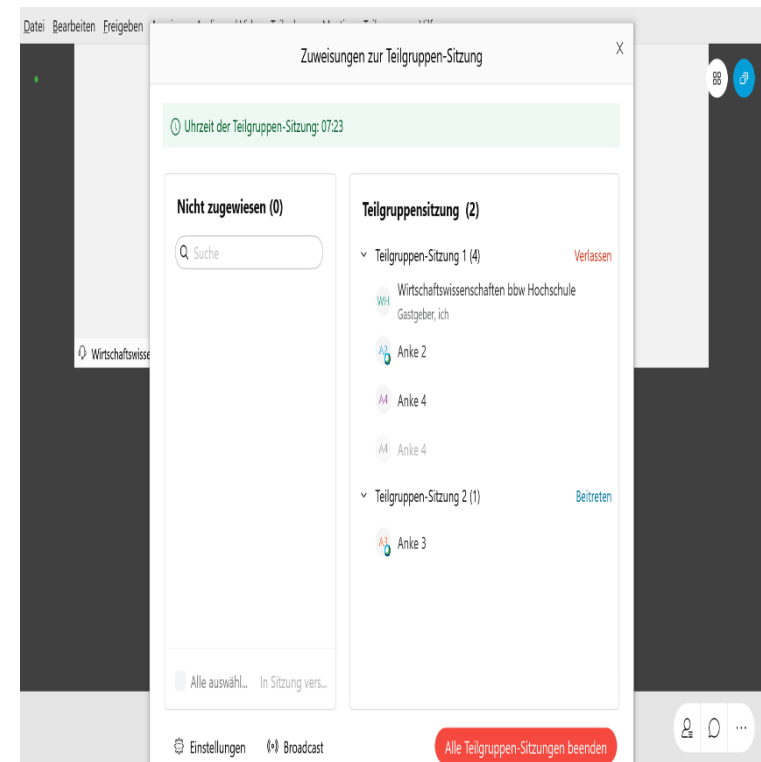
Datei Bearbeiten Freigeben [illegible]

Zuweisungen zur Teilgruppen-Sitzung

X

Uhrzeit der Teilgruppen-Sitzung: 07:23

Nicht zugewiesen (0)

Suche

Wirtschaftswisse

Alle auswähl... In Sitzung vers...

Teilgruppensitzung (2)

Teilgruppen-Sitzung 1 (4) Verlassen

WH Wirtschaftswissenschaften bbw Hochschule
Gastgeber, ich

A2 Anke 2

A4 Anke 4

A4 Anke 4

Teilgruppen-Sitzung 2 (1) Beitreten

A3 Anke 3

Einstellungen Broadcast

Alle Teilgruppen-Sitzungen beenden